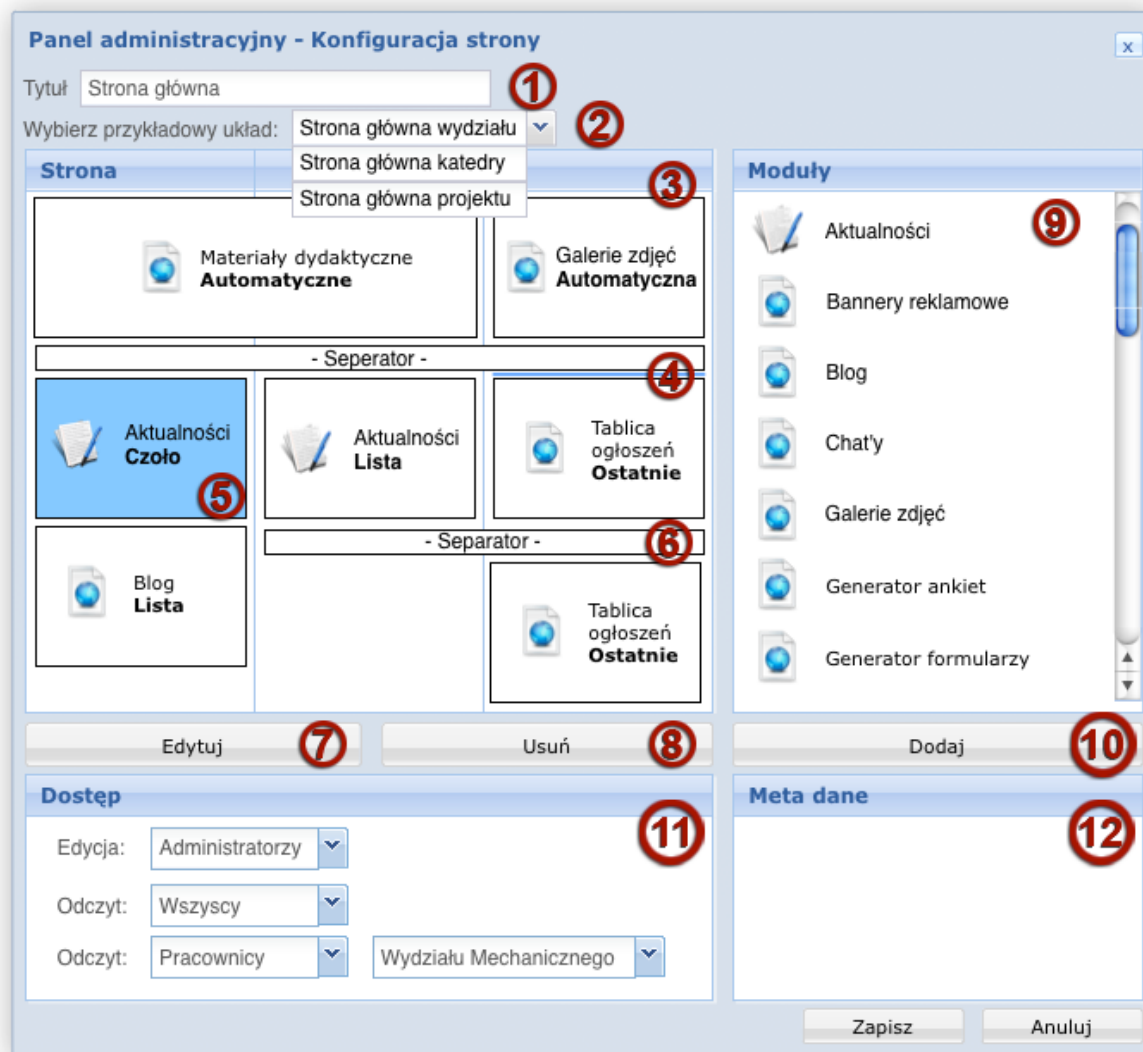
Panel administracyjny - Konfiguracja strony

x

Tytuł Strona główna

1

Wybierz przykładowy układ: Strona główna wydziału

2

Strona główna katedry

Strona główna projektu

Strona

3

Materiały dydaktyczne
**Automatyczne**

Galerie zdjęć
**Automatyczna**

- Seperator -

4

Aktualności
**Czoło**

5

Aktualności
**Lista**

Tablica ogłoszeń
**Ostatnie**

- Separator -

6

Blog
**Lista**

Tablica ogłoszeń
**Ostatnie**

Moduły

9

Aktualności

Bannery reklamowe

Blog

Chat'y

Galerie zdjęć

Generator ankiet

Generator formularzy

Edytuj

7

Usuń

8

Dodaj

10

Dostęp

11

Edycja: Administratorzy

Odczyt: Wszyscy

Odczyt: Pracownicy Wydziału Mechanicznego

Meta dane

12

Zapisz

Anuluj